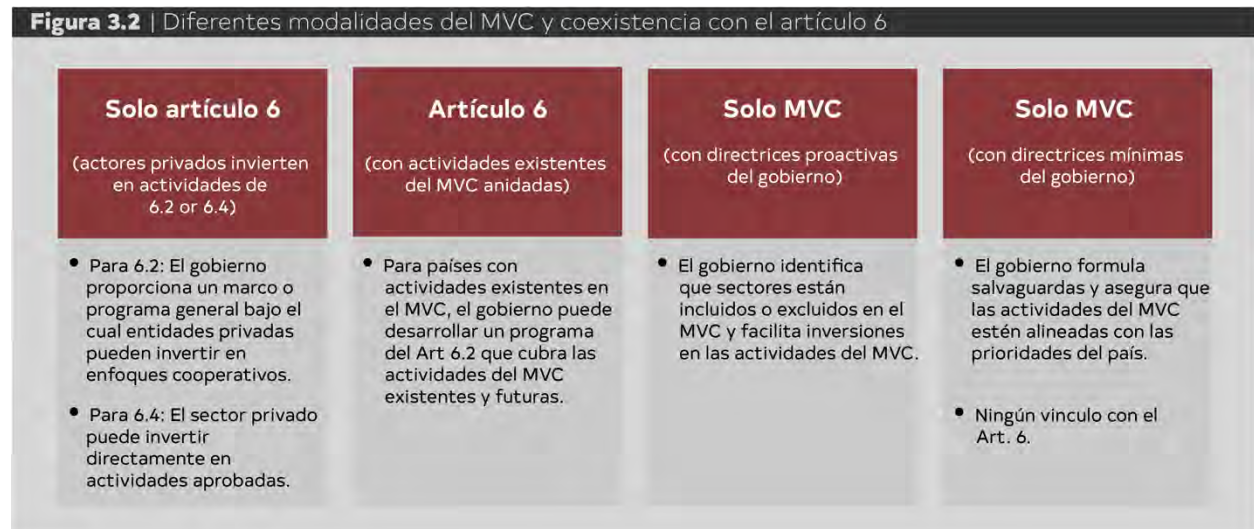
**Figura 3.2** | Diferentes modalidades del MVC y coexistencia con el artículo 6

**Solo artículo 6**

(actores privados invierten en actividades de 6.2 or 6.4)

- Para 6.2: El gobierno proporciona un marco o programa general bajo el cual entidades privadas pueden invertir en enfoques cooperativos.
- Para 6.4: El sector privado puede invertir directamente en actividades aprobadas.

**Artículo 6**

(con actividades existentes del MVC anidadas)

- Para países con actividades existentes en el MVC, el gobierno puede desarrollar un programa del Art 6.2 que cubra las actividades del MVC existentes y futuras.

**Solo MVC**

(con directrices proactivas del gobierno)

- El gobierno identifica que sectores están incluidos o excluidos en el MVC y facilita inversiones en las actividades del MVC.

**Solo MVC**

(con directrices mínimas del gobierno)

- El gobierno formula salvaguardas y asegura que las actividades del MVC estén alineadas con las prioridades del país.
- Ningún vinculo con el Art. 6.